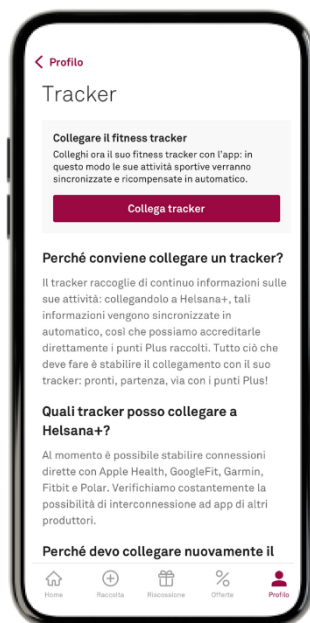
< Profilo

Tracker

Collegare il fitness tracker

Colleghi ora il suo fitness tracker con l'app: in questo modo le sue attività sportive verranno sincronizzate e ricompensate in automatico.

Collega tracker

Perché conviene collegare un tracker?

Il tracker raccoglie di continuo informazioni sulle sue attività: collegandolo a Helsana+, tali informazioni vengono sincronizzate in automatico, così che possiamo accreditarle direttamente i punti Plus raccolti. Tutto ciò che deve fare è stabilire il collegamento con il suo tracker: pronti, partenza, via con i punti Plus!

Quali tracker posso collegare a Helsana+?

Al momento è possibile stabilire connessioni dirette con Apple Health, GoogleFit, Garmin, Fitbit e Polar. Verifichiamo costantemente la possibilità di interconnessione ad app di altri produttori.

Perché devo collegare nuovamente il

Home Raccolta Riscossione Offerte Profilo